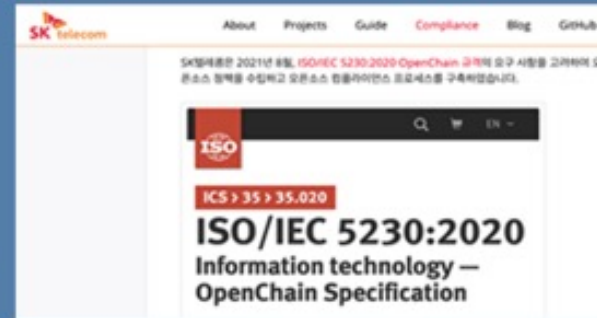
SK telecom

About Projects Guide Compliance Blog GitHub

SK텔레콤은 2021년 8월, ISO/IEC 5230:2020 OpenChain 규격의 요구 사항을 고려하여 오픈소스 정책을 수립하고 오픈소스 컴플라이언스 프로세스를 구축하였습니다.

ISO

EN

ICS > 35 > 35.020

ISO/IEC 5230:2020

Information technology — OpenChain Specification